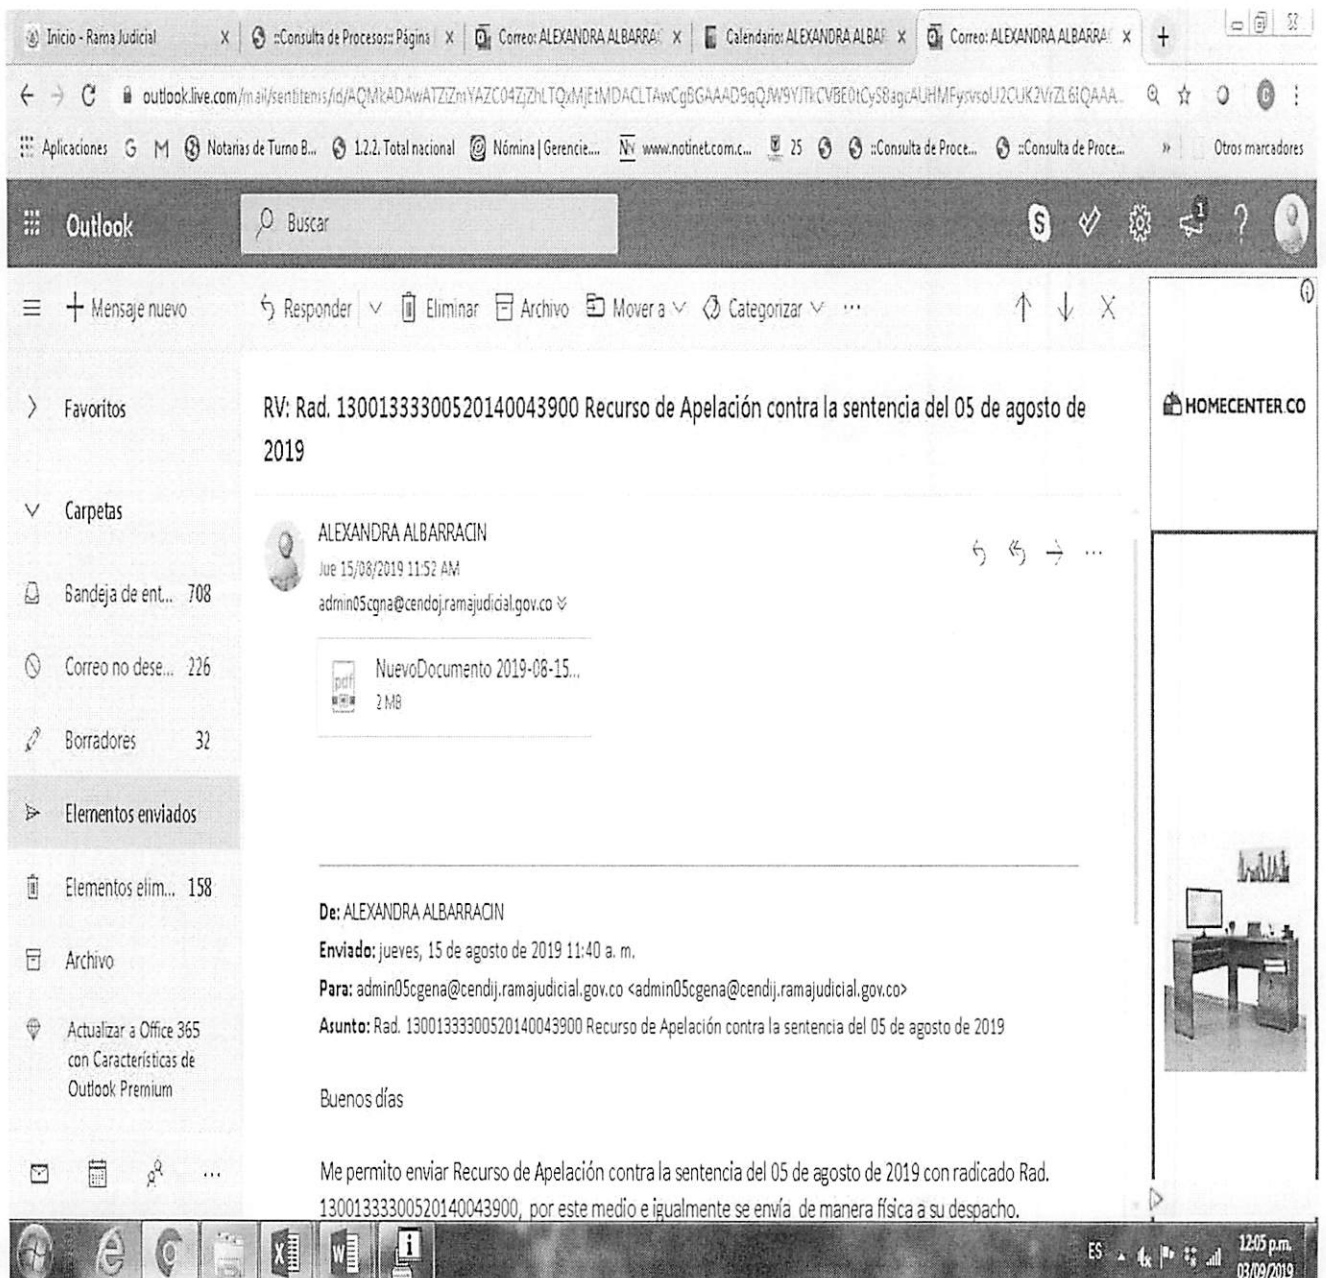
Inicio - Rama Judicial × | ::Consulta de Procesos:: Página × | Correo: ALEXANDRA ALBARRA × | Calendario: ALEXANDRA ALBAR × | Correo: ALEXANDRA ALBARRA × | +

outlook.live.com/mail/sentitems/id/AQMkADAwATZiZmYAZC04ZjZhLTQxMjEtMDACLTAwCgBGAAAD9qQJW9YJTkCVBE0tCyS8agcAUHMFysvsoU2CUK2VrZL6IQAAA...

Aplicaciones G M Notarías de Turno B... 1.2.2. Total nacional Nómina | Gerencie... www.notinet.com.c... 25 ::Consulta de Proce... ::Consulta de Proce... » Otros marcadores

Outlook Buscar

Mensaje nuevo

Responder | Eliminar Archivo Mover a Categorizar ...

Favoritos

Carpetas

Bandeja de ent... 708

Correo no dese... 226

Borradores 32

Elementos enviados

Elementos elim... 158

Archivo

Actualizar a Office 365 con Características de Outlook Premium

RV: Rad. 13001333300520140043900 Recurso de Apelación contra la sentencia del 05 de agosto de 2019

ALEXANDRA ALBARRACIN
Jue 15/08/2019 11:52 AM
admin05cgna@cendoj.ramajudicial.gov.co

NuevoDocumento 2019-08-15...
2 MB

De: ALEXANDRA ALBARRACIN
Enviado: jueves, 15 de agosto de 2019 11:40 a. m.
Para: admin05cgena@cendij.ramajudicial.gov.co <admin05cgena@cendij.ramajudicial.gov.co>
Asunto: Rad. 13001333300520140043900 Recurso de Apelación contra la sentencia del 05 de agosto de 2019

Buenos días

Me permito enviar Recurso de Apelación contra la sentencia del 05 de agosto de 2019 con radicado Rad. 13001333300520140043900, por este medio e igualmente se envía de manera física a su despacho.

HOMECENTER.CO

ES 12:05 p.m. 03/09/2019